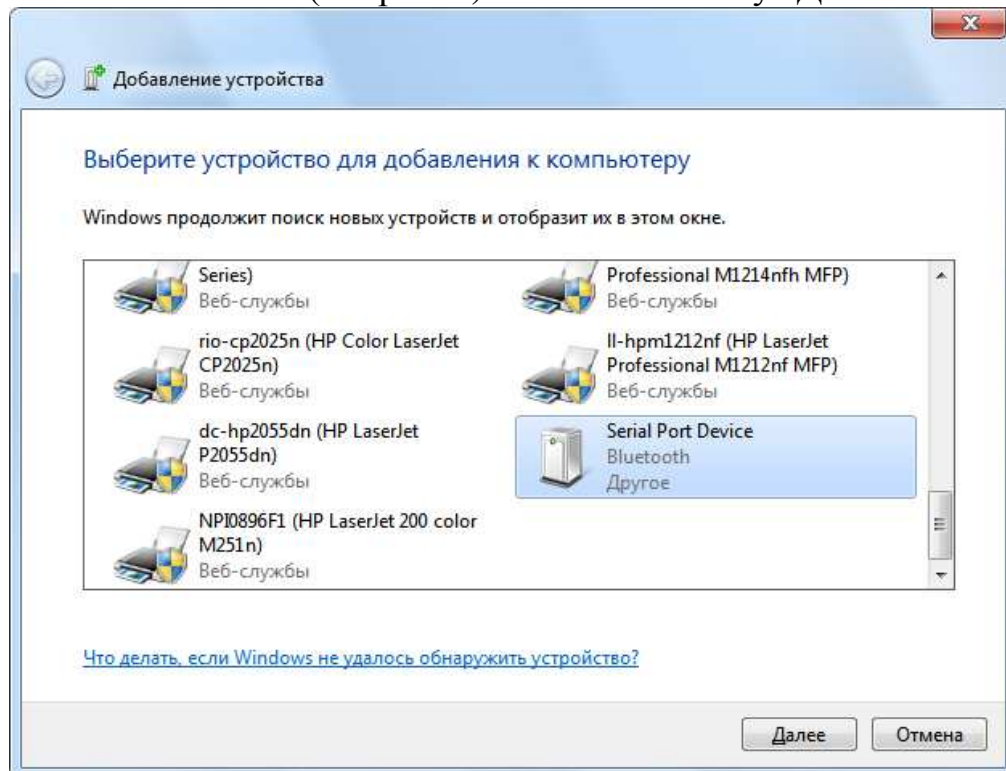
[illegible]

Добавление устройства

Выберите устройство для добавления к компьютеру

Windows продолжит поиск новых устройств и отобразит их в этом окне.

Series)
Веб-службы

Professional M1214nfh MFP)
Веб-службы

rio-cp2025n (HP Color LaserJet CP2025n)
Веб-службы

ll-hpm1212nf (HP LaserJet Professional M1212nf MFP)
Веб-службы

dc-hp2055dn (HP LaserJet P2055dn)
Веб-службы

Serial Port Device
Bluetooth
Другое

NPI0896F1 (HP LaserJet 200 color M251n)
Веб-службы

Что делать, если Windows не удалось обнаружить устройство?

Далее Отмена